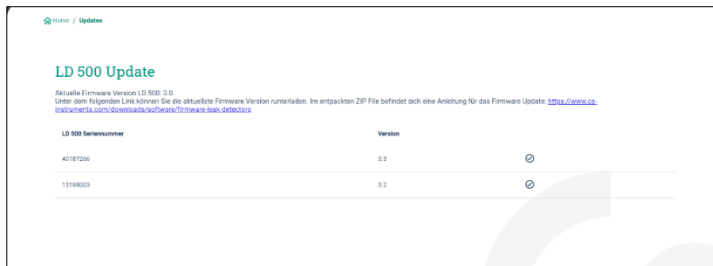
Home / Updates

LD 500 Update

Aktuelle Firmware Version LD 500: 3.0.
Unter dem folgenden Link können Sie die aktuellste Firmware Version runterladen. Im entpackten ZIP File befindet sich eine Anleitung für das Firmware Update: https://www.cs-instruments.com/downloads/software/firmware-leak-detectors

| LD 500 Seriennummer | Version | |
|---|---|---|
| 40187266 | 3.3 | ✓ |
| 13188003 | 3.2 | ✓ |